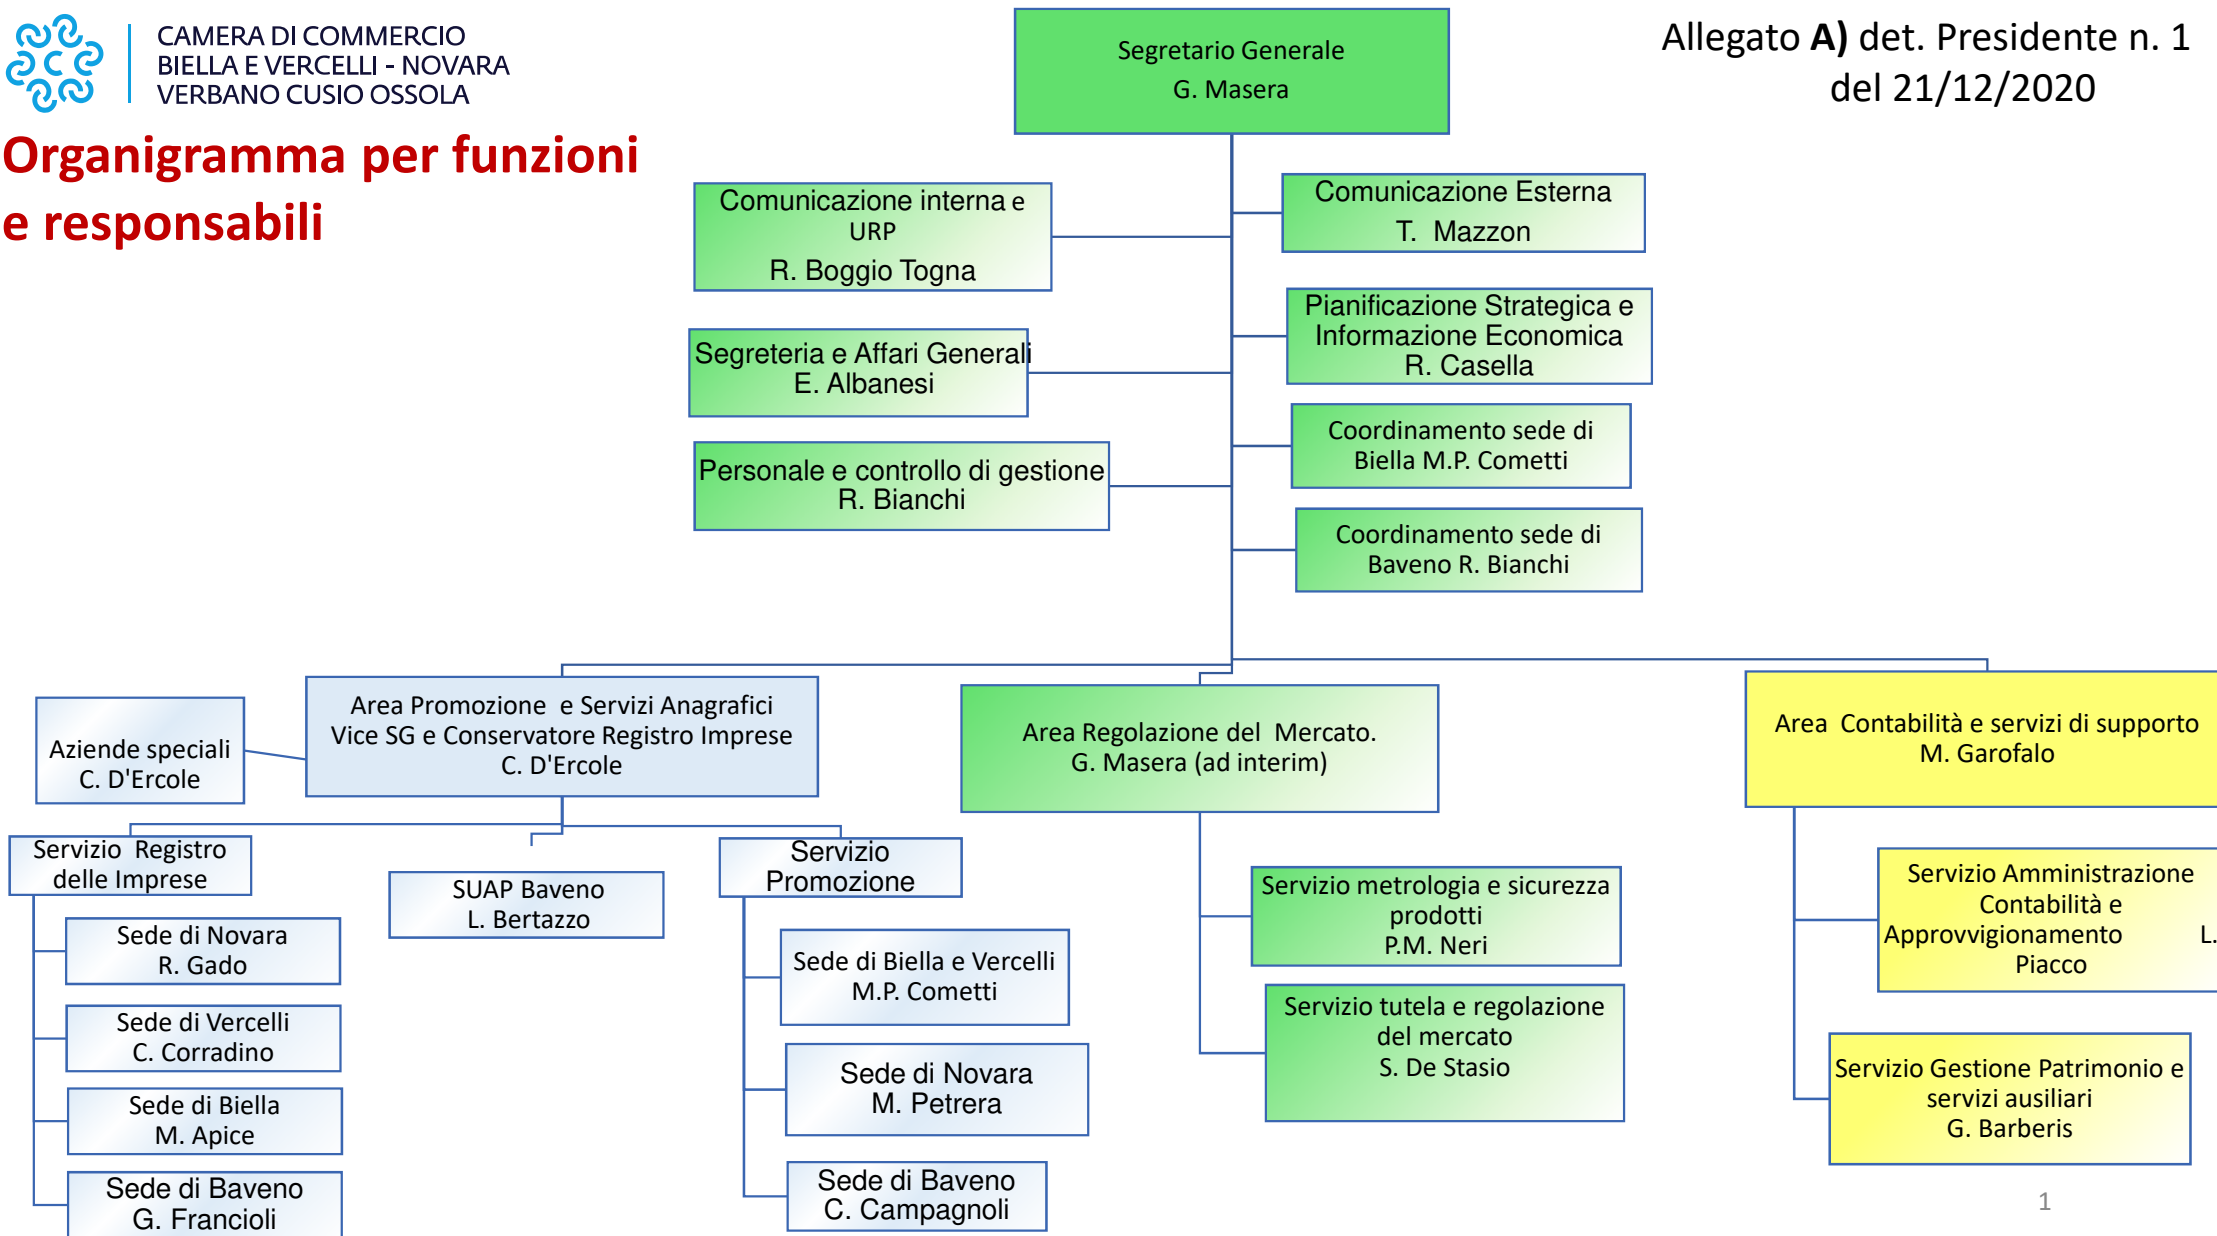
CAMERA DI COMMERCIO
BIELLA E VERCELLI - NOVARA
VERBANO CUSIO OSSOLA

Organigramma per funzioni e responsabili

Segretario Generale
G. Masera

Allegato A) det. Presidente n. 1 del 21/12/2020

Comunicazione interna e URP
R. Boggio Togna

Comunicazione Esterna
T. Mazzon

Pianificazione Strategica e Informazione Economica
R. Casella

Segreteria e Affari Generali
E. Albanesi

Coordinamento sede di Biella M.P. Cometti

Personale e controllo di gestione
R. Bianchi

Coordinamento sede di Baveno R. Bianchi

Aziende speciali
C. D'Ercole

Area Promozione e Servizi Anagrafici
Vice SG e Conservatore Registro Imprese
C. D'Ercole

Area Regolazione del Mercato.
G. Masera (ad interim)

Area Contabilità e servizi di supporto
M. Garofalo

Servizio Registro delle Imprese

SUAP Baveno
L. Bertazzo

Servizio Promozione

Servizio metrologia e sicurezza prodotti
P.M. Neri

Servizio Amministrazione Contabilità e Approvvigionamento L. Piacco

Sede di Novara
R. Gado

Sede di Biella e Vercelli
M.P. Cometti

Sede di Vercelli
C. Corradino

Servizio tutela e regolazione del mercato
S. De Stasio

Sede di Novara
M. Petrera

Sede di Biella
M. Apice

Servizio Gestione Patrimonio e servizi ausiliari
G. Barberis

Sede di Baveno
C. Campagnoli

Sede di Baveno
G. Francioli

1